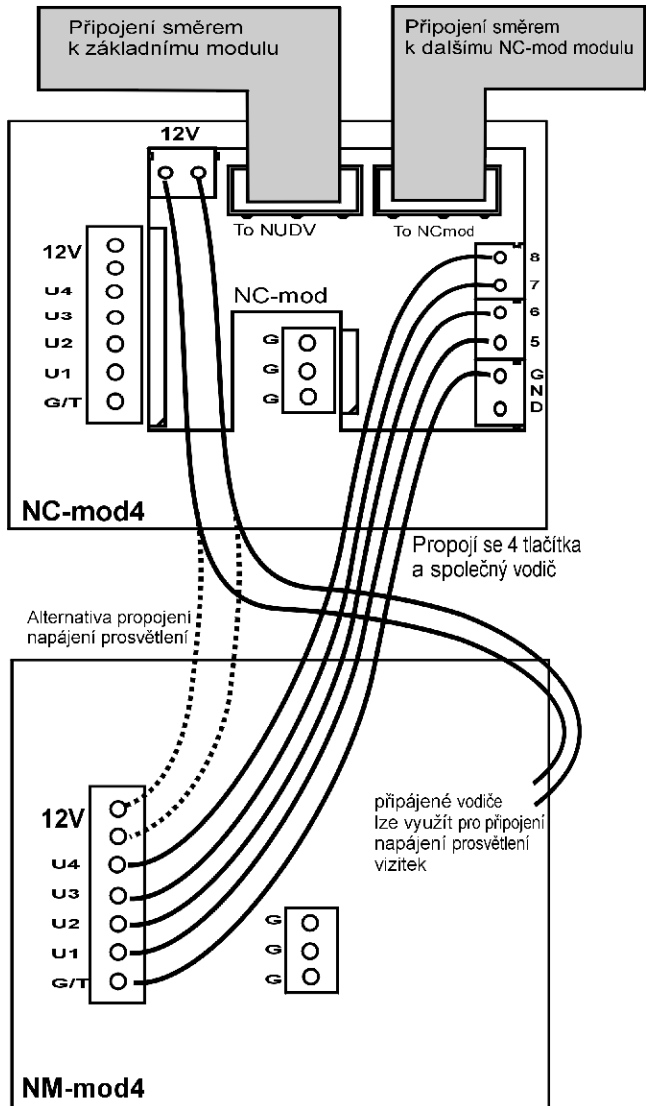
Připojení směrem k základnímu modulu

Připojení směrem k dalšímu NC-mod modulu

12V

To NUDV

To NCmod

12V
U4
U3
U2
U1
G/T

NC-mod

G
G
G

8
7
6
5
G N D

NC-mod4

Propojí se 4 tlačítka a společný vodič

Alternativa propojeni napájení prosvětlení

12V
U4
U3
U2
U1
G/T

G
G
G

připájené vodiče lze využít pro připojení napájení prosvětlení vizitek

NM-mod4